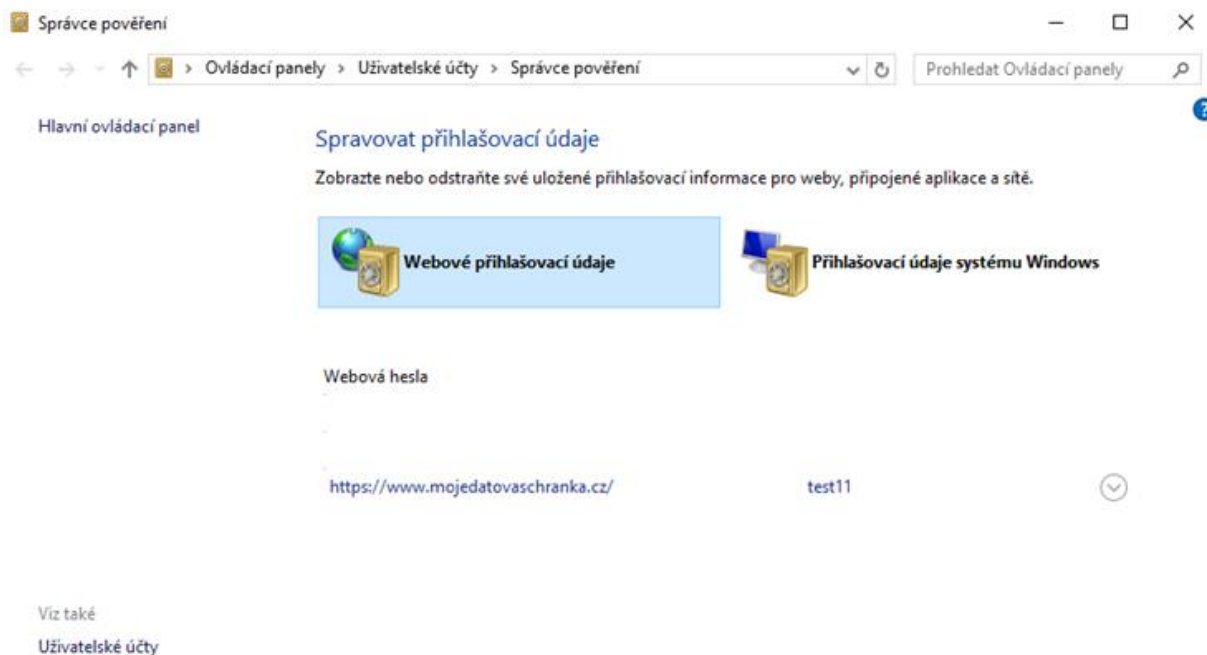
Správce pověření

Ovládací panely > Uživatelské účty > Správce pověření

Prohledat Ovládací panely

Hlavní ovládací panel

Spravovat přihlašovací údaje

Zobrazte nebo odstraňte své uložené přihlašovací informace pro weby, připojené aplikace a sítě.

Webové přihlašovací údaje

Přihlašovací údaje systému Windows

Webová hesla

https://www.mojedatovaschranka.cz/ test11

Viz také

Uživatelské účty